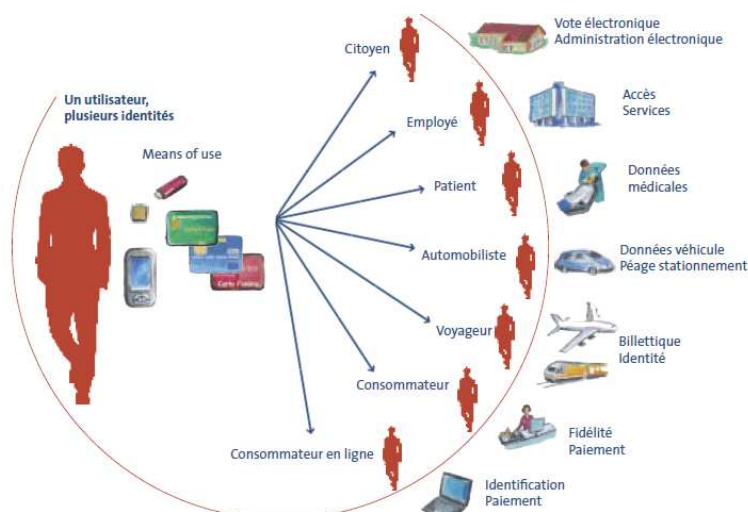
Un utilisateur, plusieurs identités

Means of use

Carte Fidélité

Citoyen

Vote électronique
Administration électronique

Employé

Accès
Services

Patient

Données
médicales

Automobiliste

Données véhicule
Péage stationnement

Voyageur

Billettique
Identité

Consommateur

Fidélité
Paiement

Consommateur en ligne

Identification
Paiement